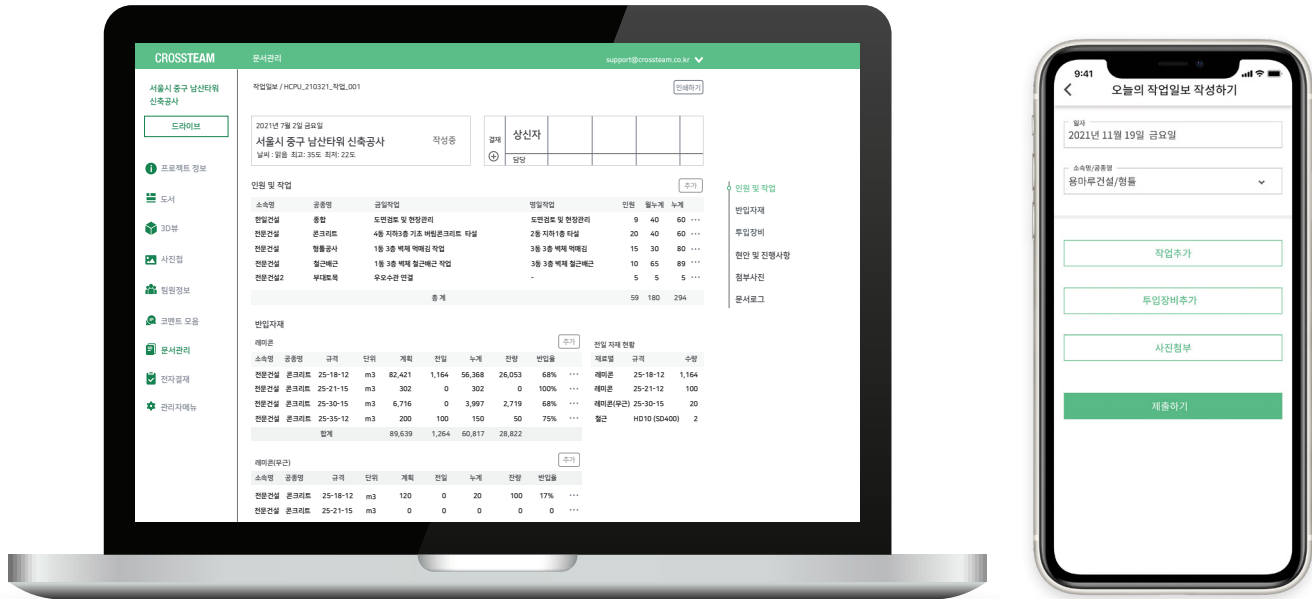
CROSSTEAM 문서관리 support@crossteam.co.kr

서울시 중구 남산타워 신축공사

드라이브

프로젝트 정보
도서
3D뷰
사진첩
팀원정보
코멘트 모음
문서관리
전자결재
관리자메뉴

작업일보 / HCPU_210321_작업_001

인쇄하기

2021년 7월 2일 금요일
서울시 중구 남산타워 신축공사
날씨 : 맑음 최고: 35도 최저: 22도

작성중

결재 상신자
담당

인원 및 작업 추가

| 소속명 | 공종명 | 금일작업 | 명일작업 | 인원 | 월누계 | 누계 |
|---|---|---|---|---|---|---|
| 한일건설 | 종합 | 도면검토 및 현장관리 | 도면검토 및 현장관리 | 9 | 40 | 60 |
| 전문건설 | 콘크리트 | 4동 지하3층 기초 버림콘크리트 타설 | 2동 지하1층 타설 | 20 | 40 | 60 |
| 전문건설 | 형틀공사 | 1동 3층 벽체 액매김 작업 | 3동 3층 벽체 액매김 | 15 | 30 | 80 |
| 전문건설 | 철근배근 | 1동 3층 벽체 철근배근 작업 | 3동 3층 벽체 철근배근 | 10 | 65 | 89 |
| 전문건설2 | 부대토목 | 우오수관 연결 | - | 5 | 5 | 5 |
| | | 총 계 | | 59 | 180 | 294 |

인원 및 작업
반입자재
투입장비
현안 및 진행사항
첨부사진
문서로그

반입자재

레미콘 추가

| 소속명 | 공종명 | 규격 | 단위 | 계획 | 전일 | 누계 | 잔량 | 반입율 |
|---|---|---|---|---|---|---|---|---|
| 전문건설 | 콘크리트 | 25-18-12 | m3 | 82,421 | 1,164 | 56,368 | 26,053 | 68% |
| 전문건설 | 콘크리트 | 25-21-15 | m3 | 302 | 0 | 302 | 0 | 100% |
| 전문건설 | 콘크리트 | 25-30-15 | m3 | 6,716 | 0 | 3,997 | 2,719 | 68% |
| 전문건설 | 콘크리트 | 25-35-12 | m3 | 200 | 100 | 150 | 50 | 75% |
| | 합계 | | | 89,639 | 1,264 | 60,817 | 28,822 | |

전일 자재 현황

| 재료별 | 규격 | 수량 |
|---|---|---|
| 레미콘 | 25-18-12 | 1,164 |
| 레미콘 | 25-21-12 | 100 |
| 레미콘(무근) | 25-30-15 | 20 |
| 철근 | HD10 (SD400) | 2 |

레미콘(무근) 추가

| 소속명 | 공종명 | 규격 | 단위 | 계획 | 전일 | 누계 | 잔량 | 반입율 |
|---|---|---|---|---|---|---|---|---|
| 전문건설 | 콘크리트 | 25-18-12 | m3 | 120 | 0 | 20 | 100 | 17% |
| 전문건설 | 콘크리트 | 25-21-15 | m3 | 0 | 0 | 0 | 0 | 0 |

9:41

오늘의 작업일보 작성하기

일자
2021년 11월 19일 금요일

소속명/공종명
용마루건설/형틀

작업추가
투입장비추가
사진첨부
제출하기